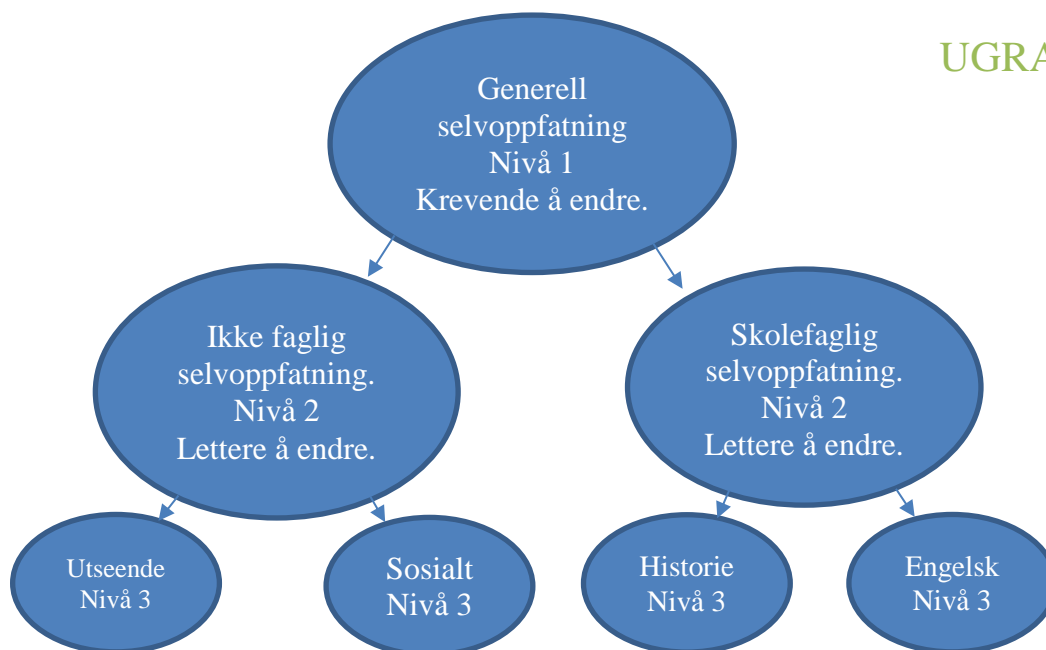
UGRA

Generell selvoppfatning
Nivå 1
Krevende å endre.

Ikke faglig selvoppfatning.
Nivå 2
Lettere å endre.

Skolefaglig selvoppfatning.
Nivå 2
Lettere å endre.

Utseende
Nivå 3

Sosialt
Nivå 3

Historie
Nivå 3

Engelsk
Nivå 3